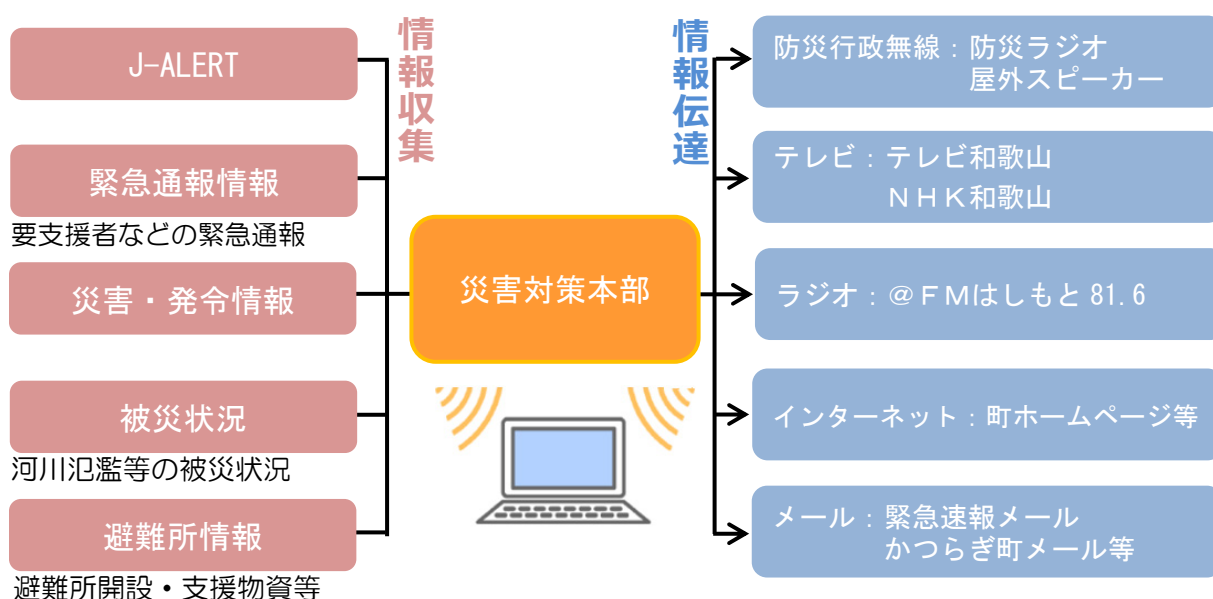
J-ALERT

緊急通報情報
要支援者などの緊急通報

災害・発令情報

被災状況
河川氾濫等の被災状況

避難所情報
避難所開設・支援物資等

情報収集

災害対策本部

情報伝達

防災行政無線：防災ラジオ
屋外スピーカー

テレビ：テレビ和歌山
ＮＨＫ和歌山

ラジオ：＠ＦＭはしもと 81.6

インターネット：町ホームページ等

メール：緊急速報メール
かつらぎ町メール等